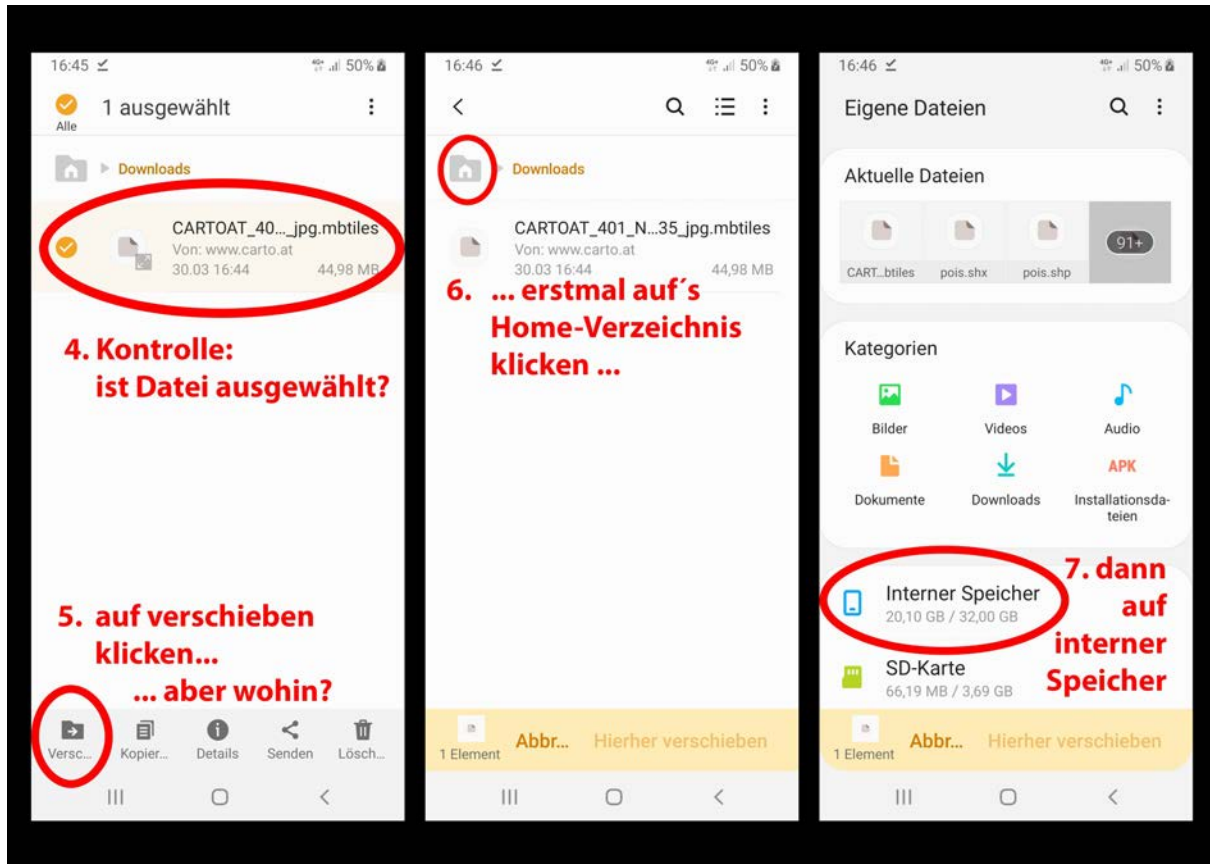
16:45 50%

Alle

1 ausgewählt

Downloads

CARTOAT_40..._jpg.mbtiles
Von: www.carto.at
30.03 16:44 44,98 MB

4. Kontrolle: ist Datei ausgewählt?

5. auf verschieben klicken... ... aber wohin?

Versc... Kopier... Details Senden Lösch...

16:46 50%

Downloads

CARTOAT_401_N...35_jpg.mbtiles
Von: www.carto.at
30.03 16:44 44,98 MB

6. ... erstmal auf´s Home-Verzeichnis klicken ...

1 Element Abbr... Hierher verschieben

16:46 50%

Eigene Dateien

Aktuelle Dateien

CART...btiles pois.shx pois.shp 91+

Kategorien

Bilder Videos Audio

Dokumente Downloads APK Installationsdateien

Interner Speicher
20,10 GB / 32,00 GB

SD-Karte
66,19 MB / 3,69 GB

7. dann auf interner Speicher

1 Element Abbr... Hierher verschieben